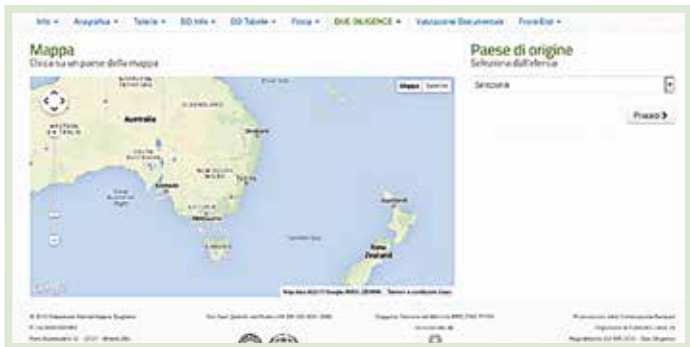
Info ▾ Anagrafica ▾ Tabelle ▾ DD Info ▾ DD Tabelle ▾ Firma ▾ DUE DILIGENCE ▾ Valutazione Documentale FrontEnd ▾

Mappa
Clicca su un paese della mappa

Mappa Satellite

Australia

New Zealand

Google

Map data ©2013 Google, INEGI, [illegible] Termini e condizioni d'uso

Paese di origine
Seleziona dall'elenco

Seleziona

Procedi ❯

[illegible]